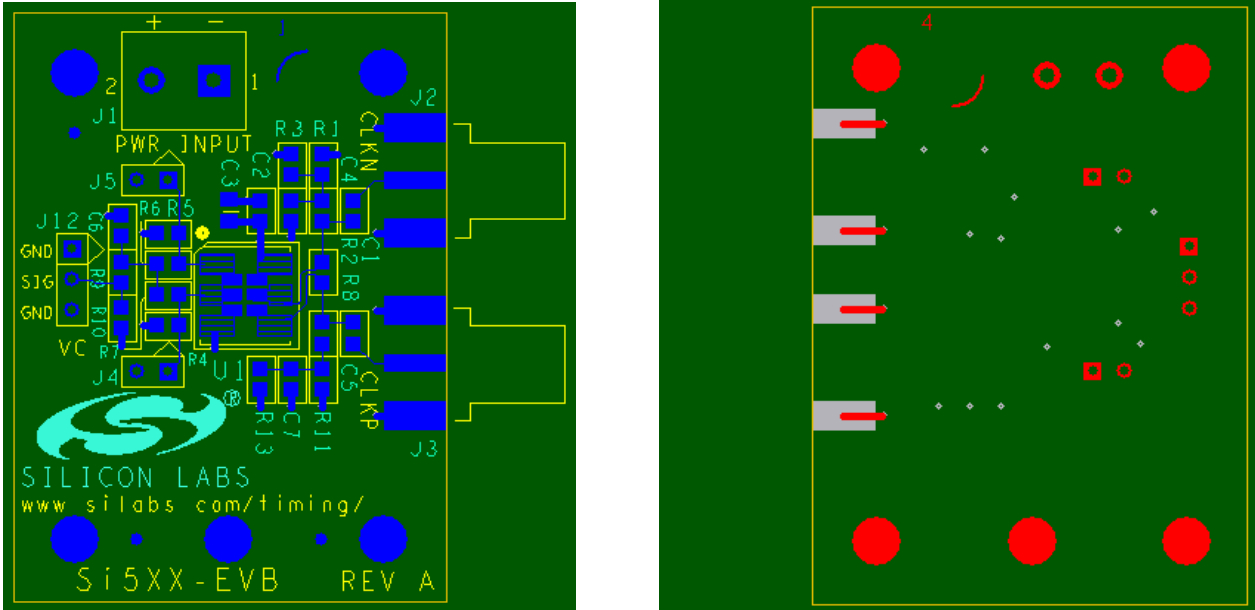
+ −

1

2 1

J1

J2

PWR INPUT

R3 R1

CLKN

C2 C4

C3

J5

J12

C6 R6 R5

GND

SIG

GND

R9

R10

C1

R2

R8

VC

R7

R4

J4

U1

C5

CLKP

R13 C7 R11

J3

SILICON LABS

www silabs com/timing/

Si5XX-EVB

REV A

4